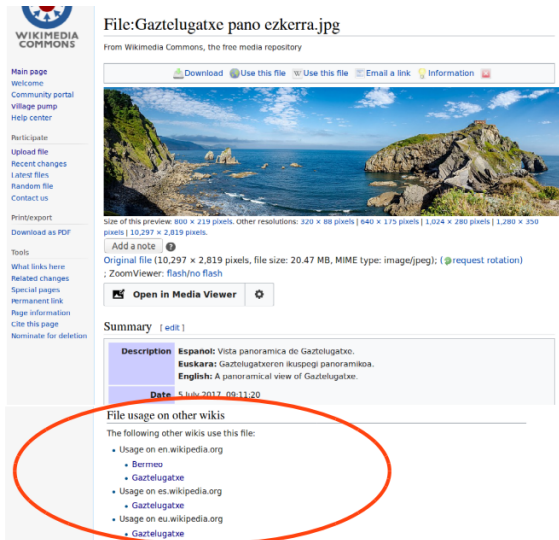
WIKIMEDIA COMMONS

Main page
Welcome
Community portal
Village pump
Help center

Participate
Upload file
Recent changes
Latest files
Random file
Contact us

Print/export
Download as PDF

Tools
What links here
Related changes
Special pages
Permanent link
Page information
Cite this page
Nominate for deletion

File:Gaztelugatxe pano ezkerra.jpg

From Wikimedia Commons, the free media repository

Download Use this file Use this file Email a link Information

Size of this preview: 800 × 219 pixels. Other resolutions: 320 × 88 pixels | 640 × 175 pixels | 1,024 × 280 pixels | 1,280 × 350 pixels | 10,297 × 2,819 pixels.

Add a note

Original file (10,297 × 2,819 pixels, file size: 20.47 MB, MIME type: image/jpeg); (request rotation) ; ZoomViewer: flash/no flash

Open in Media Viewer

Summary [edit]

| Description | Espanol: Vista panoramica de Gaztelugatxe. Euskara: Gaztelugatxeren ikuspegi panoramikoa. English: A panoramical view of Gaztelugatxe. |
|---|---|
| Date | 5 July 2017, 09:11:20 |

File usage on other wikis

The following other wikis use this file:

- Usage on en.wikipedia.org
  - Bermeo
  - Gaztelugatxe
- Usage on es.wikipedia.org
  - Gaztelugatxe
- Usage on eu.wikipedia.org
  - Gaztelugatxe